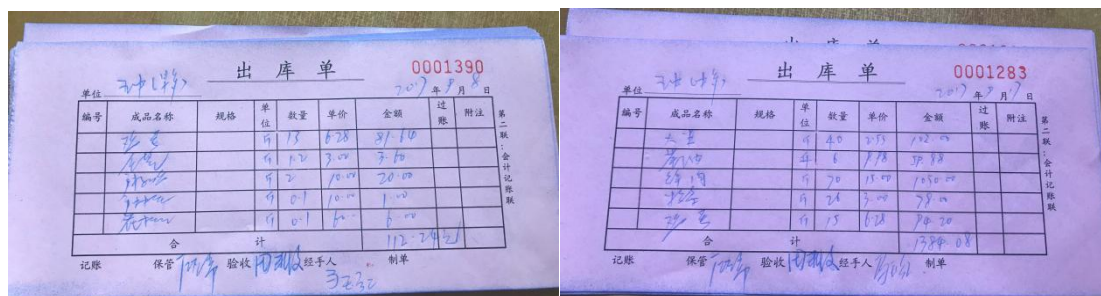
出 库 单 0001390

单位 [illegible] 2017 年 8 月 8 日

| 编号 | 成品名称 | 规格 | 单位 | 数量 | 单价 | 金额 | 过账 | 附注 |
|---|---|---|---|---|---|---|---|---|
| | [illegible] | | 斤 | 13 | 6.28 | 81.64 | | |
| | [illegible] | | 斤 | 1.2 | 3.00 | 3.60 | | |
| | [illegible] | | 斤 | 2 | 10.00 | 20.00 | | |
| | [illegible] | | 斤 | 0.1 | 10.00 | 1.00 | | |
| | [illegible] | | 斤 | 0.1 | 60 | 6.00 | | |
| | 合 | | | 计 | | 112.24 | | |

第二联：会计记账联

记账 保管 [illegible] 验收 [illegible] 经手人 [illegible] 制单

出 库 单 0001283

单位 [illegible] 2017 年 9 月 7 日

| 编号 | 成品名称 | 规格 | 单位 | 数量 | 单价 | 金额 | 过账 | 附注 |
|---|---|---|---|---|---|---|---|---|
| | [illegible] | | 斤 | 40 | 2.55 | 102.00 | | |
| | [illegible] | | 斤 | 6 | 9.98 | 59.88 | | |
| | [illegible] | | 斤 | 70 | 15.00 | 1050.00 | | |
| | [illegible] | | 斤 | 26 | 3.00 | 78.00 | | |
| | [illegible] | | 斤 | 15 | 6.28 | 94.20 | | |
| | 合 | | | 计 | | 1384.08 | | |

第二联：会计记账联

记账 保管 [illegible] 验收 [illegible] 经手人 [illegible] 制单